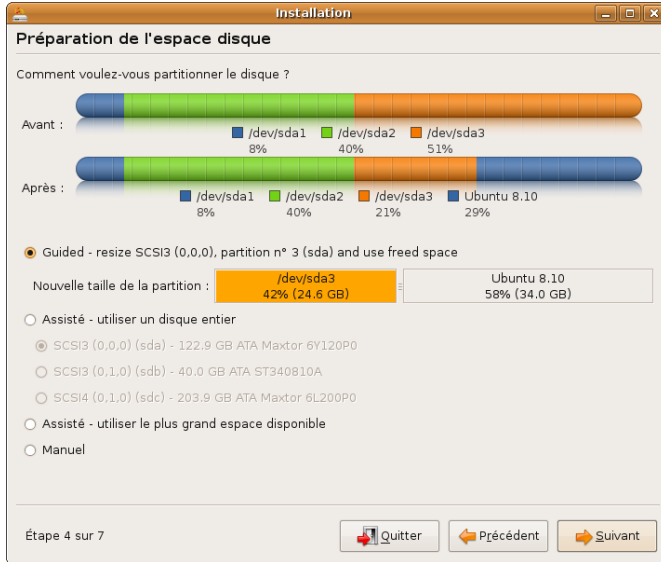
Installation

Préparation de l'espace disque

Comment voulez-vous partitionner le disque ?

Avant :

/dev/sda1 8%
/dev/sda2 40%
/dev/sda3 51%

Après :

/dev/sda1 8%
/dev/sda2 40%
/dev/sda3 21%
Ubuntu 8.10 29%

Guided - resize SCSI3 (0,0,0), partition n° 3 (sda) and use freed space

Nouvelle taille de la partition :

| /dev/sda3 42% (24.6 GB) | Ubuntu 8.10 58% (34.0 GB) |
|---|---|

Assisté - utiliser un disque entier

SCSI3 (0,0,0) (sda) - 122.9 GB ATA Maxtor 6Y120P0

SCSI3 (0,1,0) (sdb) - 40.0 GB ATA ST340810A

SCSI4 (0,1,0) (sdc) - 203.9 GB ATA Maxtor 6L200P0

Assisté - utiliser le plus grand espace disponible

Manuel

Étape 4 sur 7

Quitter

Précédent

Suivant